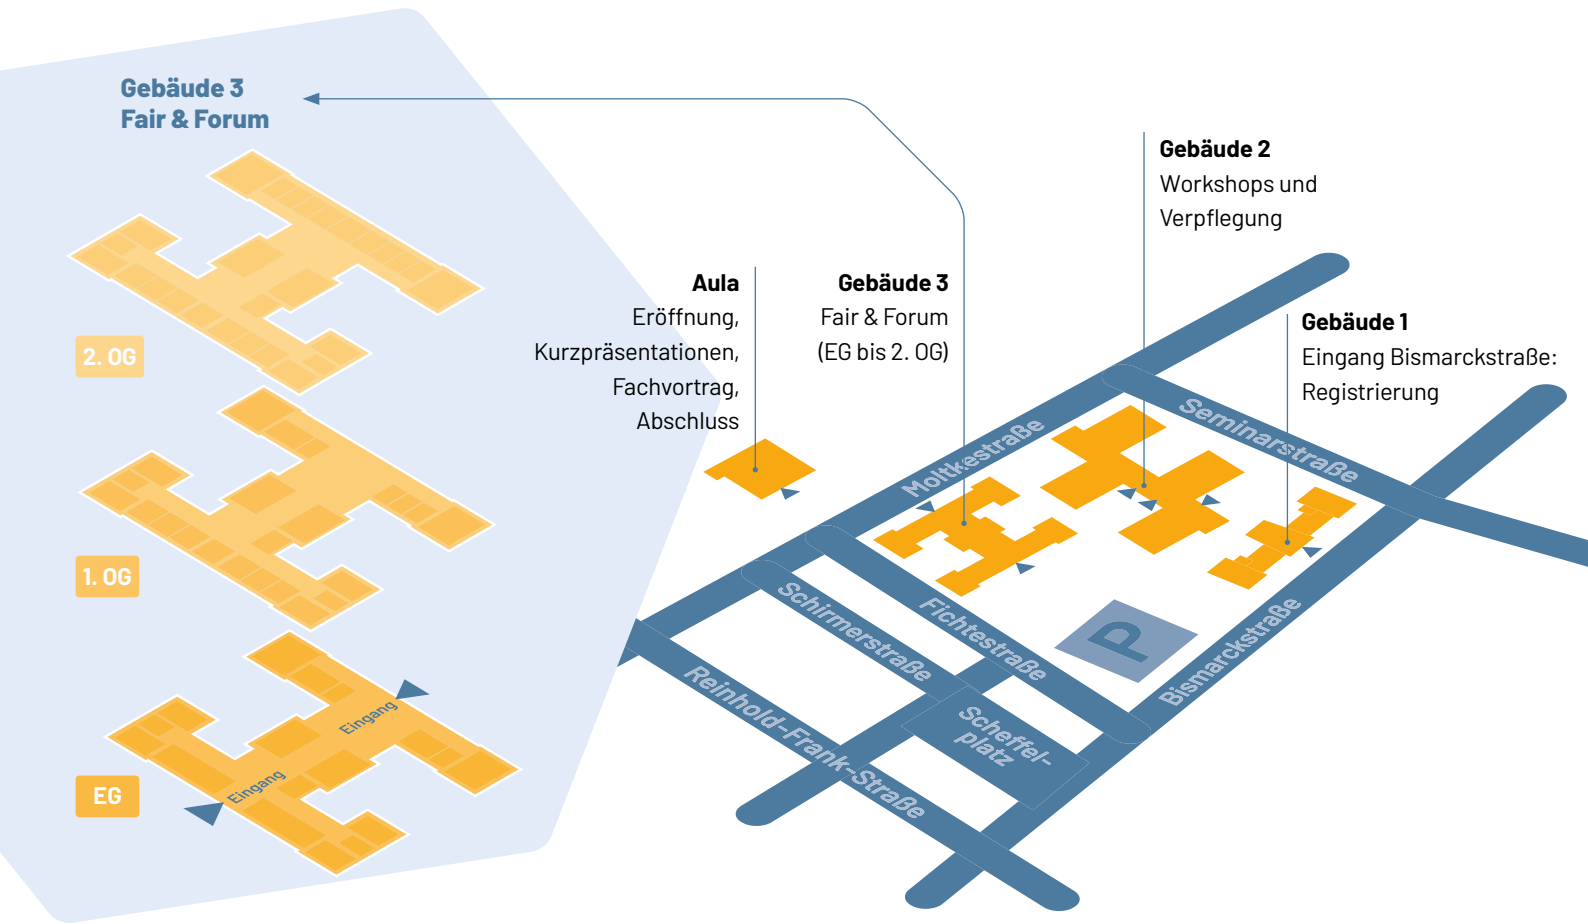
Gebäude 3
Fair & Forum

2. OG

1. OG

Eingang

Eingang

EG

Aula
Eröffnung,
Kurzpräsentationen,
Fachvortrag,
Abschluss

Gebäude 3
Fair & Forum
(EG bis 2. OG)

Gebäude 2
Workshops und
Verpflegung

Gebäude 1
Eingang Bismarckstraße:
Registrierung

Moltkestraße

Seminarstraße

Schirmerstraße

Fichtestraße

Reinhold-Frank-Straße

Scheffelplatz

Bismarckstraße

P